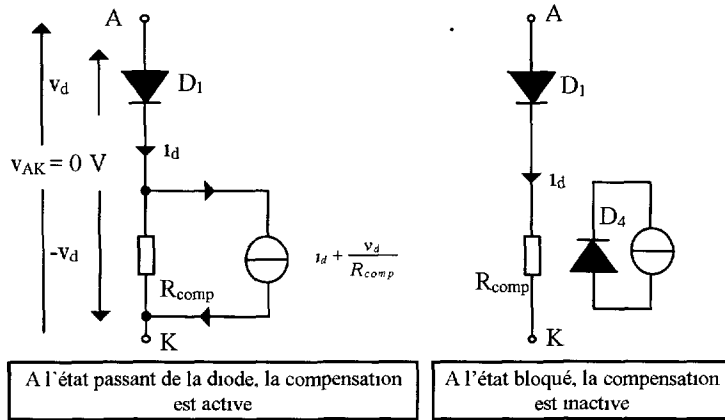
A

$v_d$

$D_1$

$i_d$

$v_{AK} = 0$ V

$-v_d$

$R_{comp}$

$i_d + \frac{v_d}{R_{comp}}$

K

A

$D_1$

$i_d$

$D_4$

$R_{comp}$

K

A l'état passant de la diode, la compensation est active

A l'état bloqué, la compensation est inactive